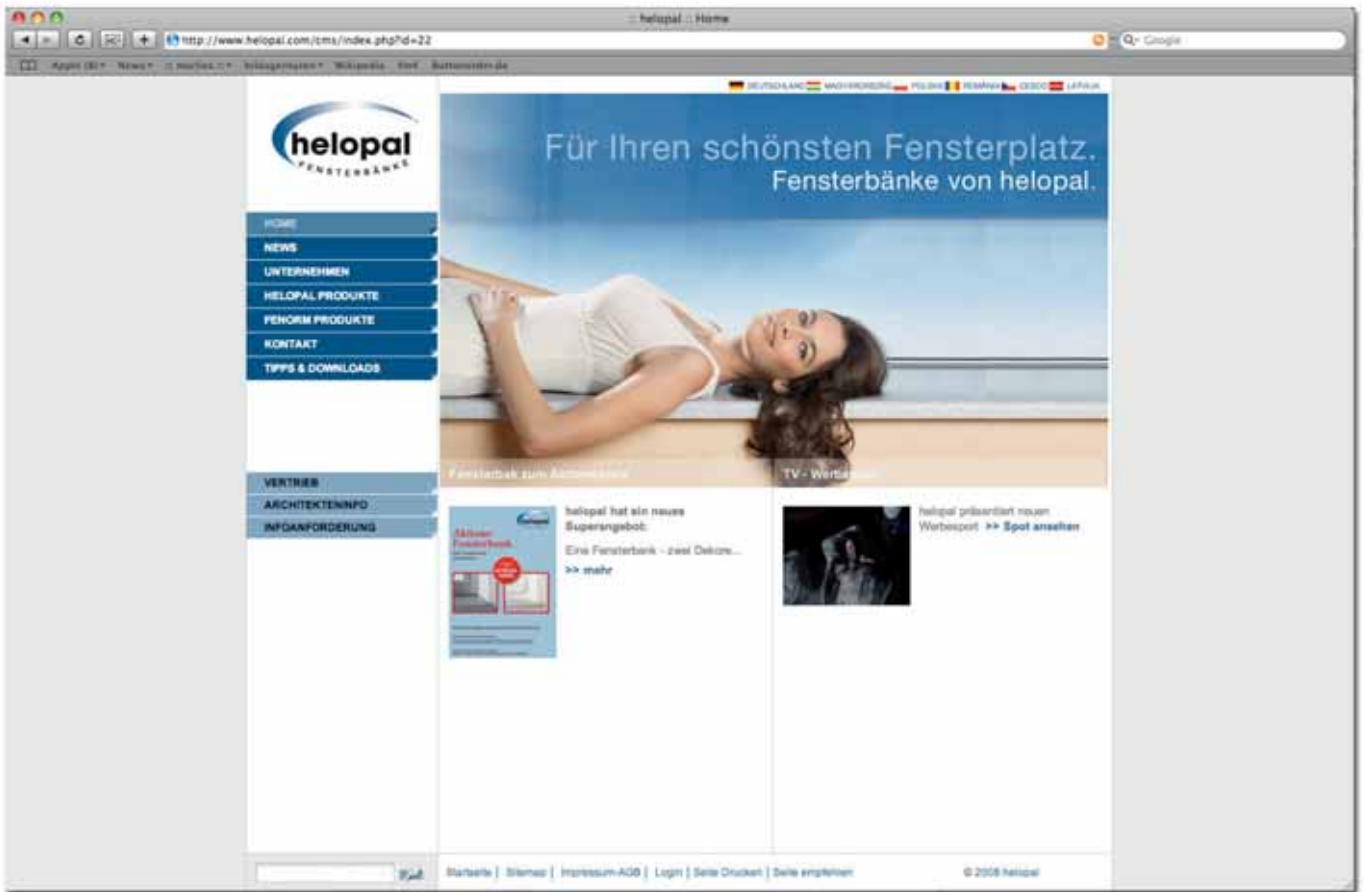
:: helopal :: Home

http://www.helopal.com/cms/index.php?id=22

Q- Google

Apple (8) News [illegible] Wikipedia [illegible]

DEUTSCHLAND MAGYARORSZÁG POLSKA ROMÂNIA CESKO LATVIJA

helopal FENSTERBÄNKE

Für Ihren schönsten Fensterplatz.
Fensterbänke von helopal.

HOME
NEWS
UNTERNEHMEN
HELOPAL PRODUKTE
FENORM PRODUKTE
KONTAKT
TIPPS & DOWNLOADS

VERTRIEB
ARCHITEKTENINFO
INFOANFORDERUNG

Fensterbak zum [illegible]

TV - Werbe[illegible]

helopal hat ein neues Superangebot:

Eine Fensterbank - zwei Dekore...

>> mehr

Aktions Fensterbank

helopal präsentiert neuen Werbespot >> Spot ansehen

Startseite | Sitemap | Impressum·AGB | Login | Seite Drucken | Seite empfehlen

© 2008 helopal